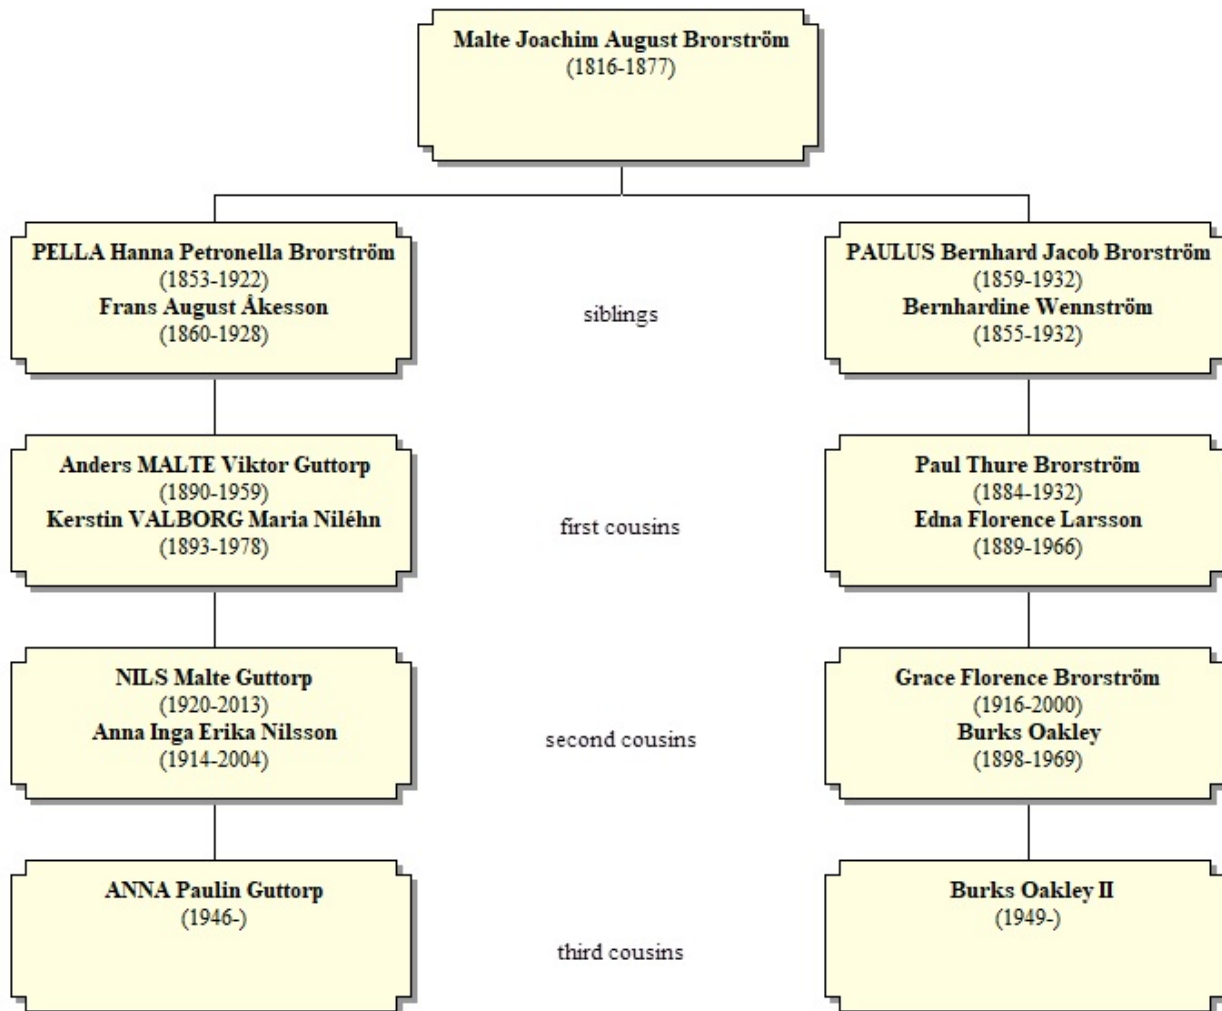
Malte Joachim August Brorström
(1816-1877)

PELLA Hanna Petronella Brorström
(1853-1922)
Frans August Åkesson
(1860-1928)

siblings

PAULUS Bernhard Jacob Brorström
(1859-1932)
Bernhardine Wennström
(1855-1932)

Anders MALTE Viktor Guttorp
(1890-1959)
Kerstin VALBORG Maria Niléhn
(1893-1978)

first cousins

Paul Thure Brorström
(1884-1932)
Edna Florence Larsson
(1889-1966)

NILS Malte Guttorp
(1920-2013)
Anna Inga Erika Nilsson
(1914-2004)

second cousins

Grace Florence Brorström
(1916-2000)
Burks Oakley
(1898-1969)

ANNA Paulin Guttorp
(1946-)

third cousins

Burks Oakley II
(1949-)